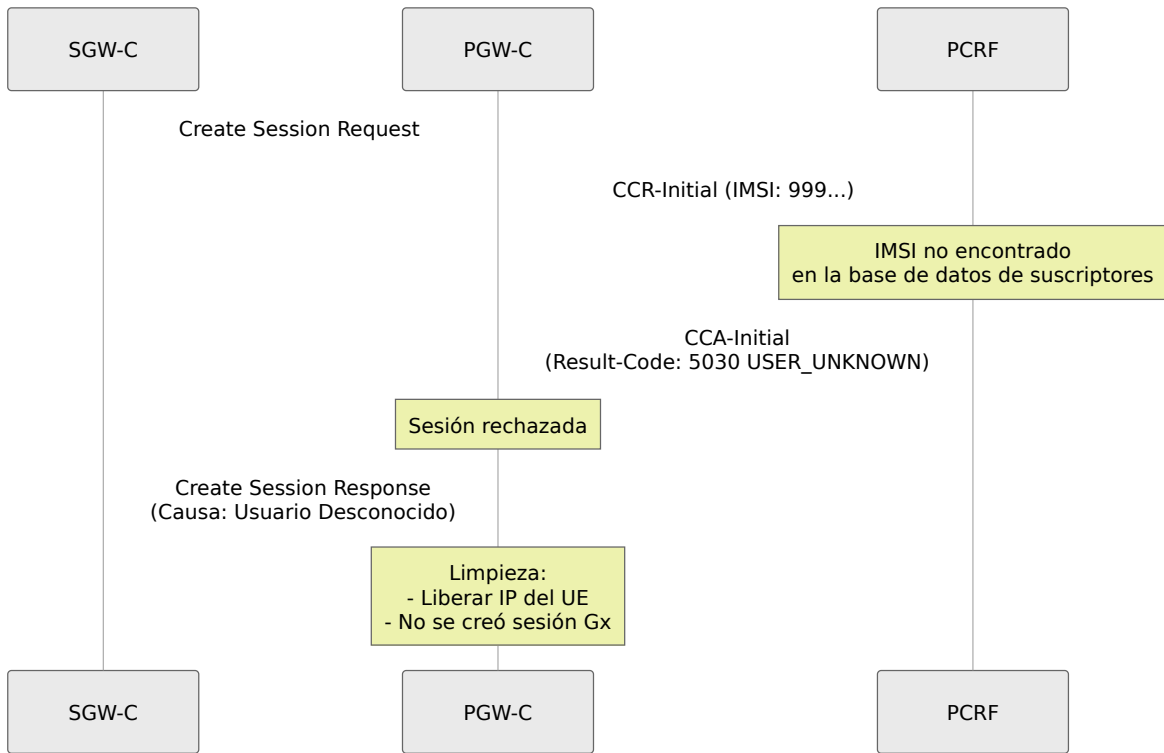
SGW-C

PGW-C

PCRF

Create Session Request

CCR-Initial (IMSI: 999...)

IMSI no encontrado
en la base de datos de suscriptores

CCA-Initial
(Result-Code: 5030 USER_UNKNOWN)

Sesión rechazada

Create Session Response
(Causa: Usuario Desconocido)

Limpieza:
- Liberar IP del UE
- No se creó sesión Gx

SGW-C

PGW-C

PCRF